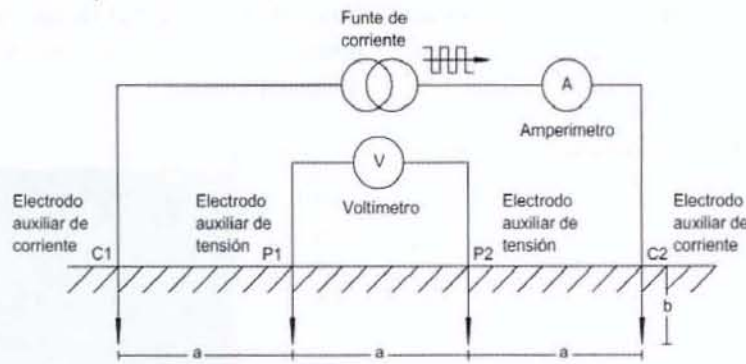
Funte de corriente

A

Amperimetro

V

Voltimetro

Electrodo auxiliar de corriente

C1

Electrodo auxiliar de tensión

P1

P2

Electrodo auxiliar de tensión

C2

Electrodo auxiliar de corriente

b

a

a

a